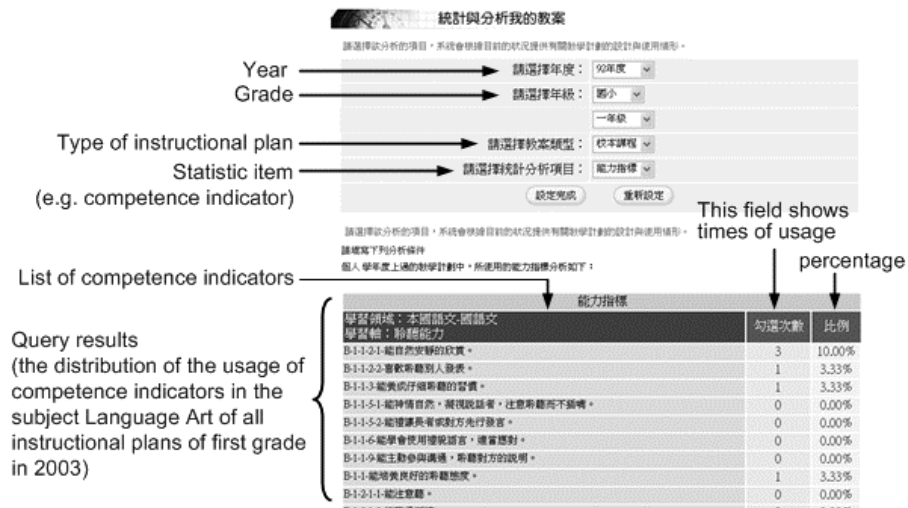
統計與分析我的教案

請選擇欲分析的項目，系統會根據目前的狀況提供有關教學計劃的設計與使用情形。

Year → 請選擇年度： 92年度

Grade → 請選擇年級： 國小

一年級

Type of instructional plan → 請選擇教案類型： 校本課程

Statistic item (e.g. competence indicator) → 請選擇統計分析項目： 能力指標

設定完成 重新設定

請選擇欲分析的項目，系統會根據目前的狀況提供有關教學計劃的設計與使用情形。

請填寫下列分析條件

個人 學年度上過的教學計劃中，所使用的能力指標分布如下：

This field shows times of usage

percentage

List of competence indicators

Query results (the distribution of the usage of competence indicators in the subject Language Art of all instructional plans of first grade in 2003)

能力指標

| 學習領域：本國語文-國語文 學習軸：聆聽能力 | 勾選次數 | 比例 |
|---|---|---|
| B-1-1-2-1-能自然安靜的欣賞。 | 3 | 10.00% |
| B-1-1-2-2-喜歡聆聽別人發表。 | 1 | 3.33% |
| B-1-1-3-能養成仔細聆聽的習慣。 | 1 | 3.33% |
| B-1-1-5-1-能神情自然，兩視說話者，注意聆聽而不插嘴。 | 0 | 0.00% |
| B-1-1-5-2-能接讓長者或對方先行發言。 | 0 | 0.00% |
| B-1-1-6-能學會使用禮貌語言，適當應對。 | 0 | 0.00% |
| B-1-1-9-能主動參與溝通，聆聽對方的說明。 | 0 | 0.00% |
| B-1-1-能培養良好的聆聽態度。 | 1 | 3.33% |
| B-1-2-1-1-能注意聽。 | 0 | 0.00% |